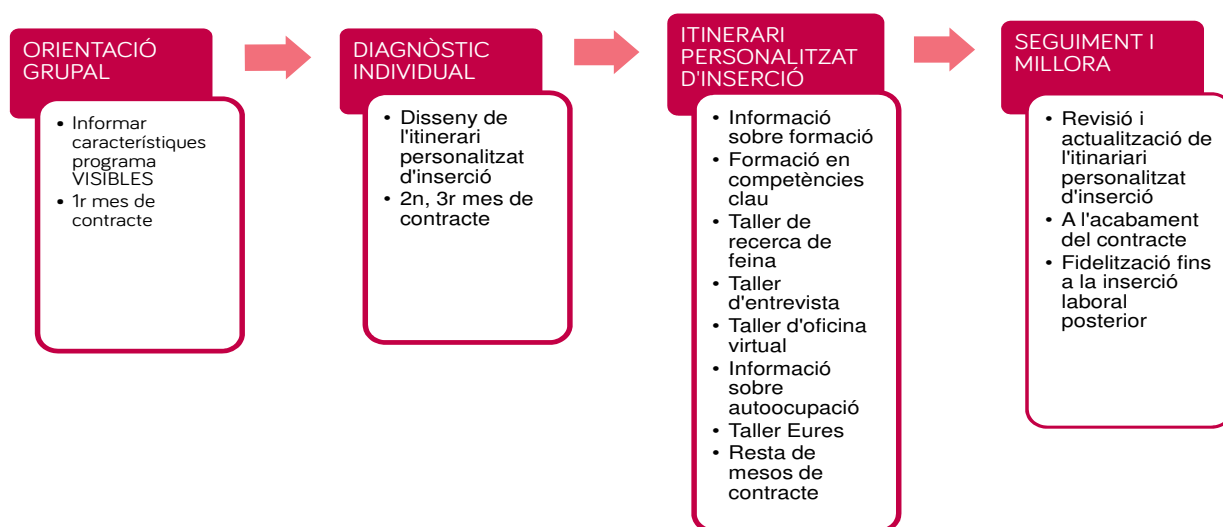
ORIENTACIÓ GRUPAL

- Informar característiques programa VISIBLES
- 1r mes de contracte

DIAGNÒSTIC INDIVIDUAL

- Disseny de l'itinerari personalitzat d'inserció
- 2n, 3r mes de contracte

ITINERARI PERSONALITZAT D'INSERCIÓ

- Informació sobre formació
- Formació en competències clau
- Taller de recerca de feina
- Taller d'entrevista
- Taller d'oficina virtual
- Informació sobre autoocupació
- Taller Eures
- Resta de mesos de contracte

SEGUIMENT I MILLORA

- Revisió i actualització de l'itinariari personalitzat d'inserció
- A l'acabament del contracte
- Fidelització fins a la inserció laboral posterior